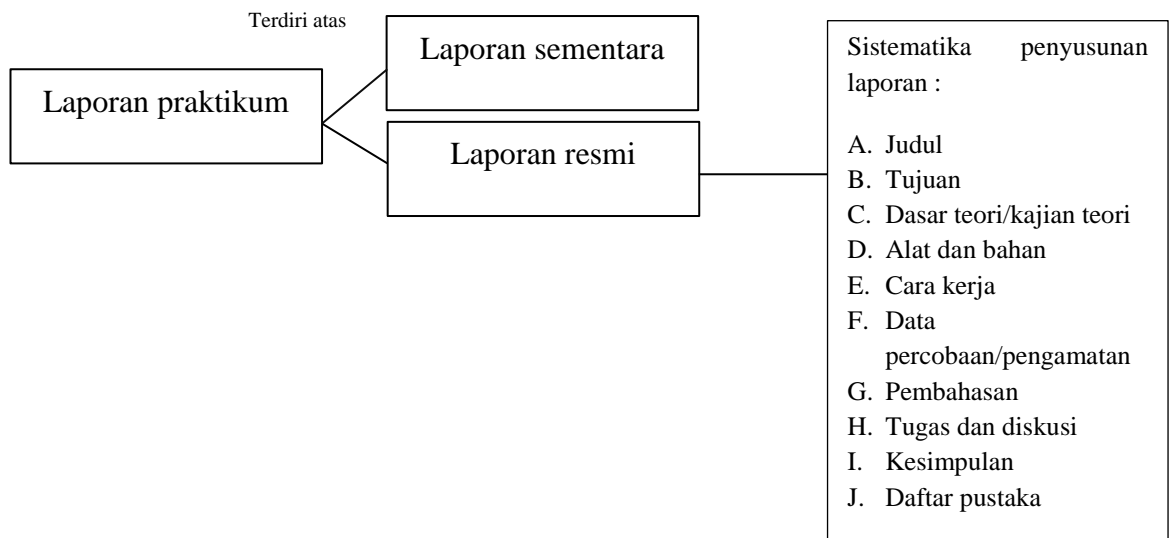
Terdiri atas

Laporan praktikum

Laporan sementara

Laporan resmi

Sistematika penyusunan laporan :

A. Judul
B. Tujuan
C. Dasar teori/kajian teori
D. Alat dan bahan
E. Cara kerja
F. Data percobaan/pengamatan
G. Pembahasan
H. Tugas dan diskusi
I. Kesimpulan
J. Daftar pustaka